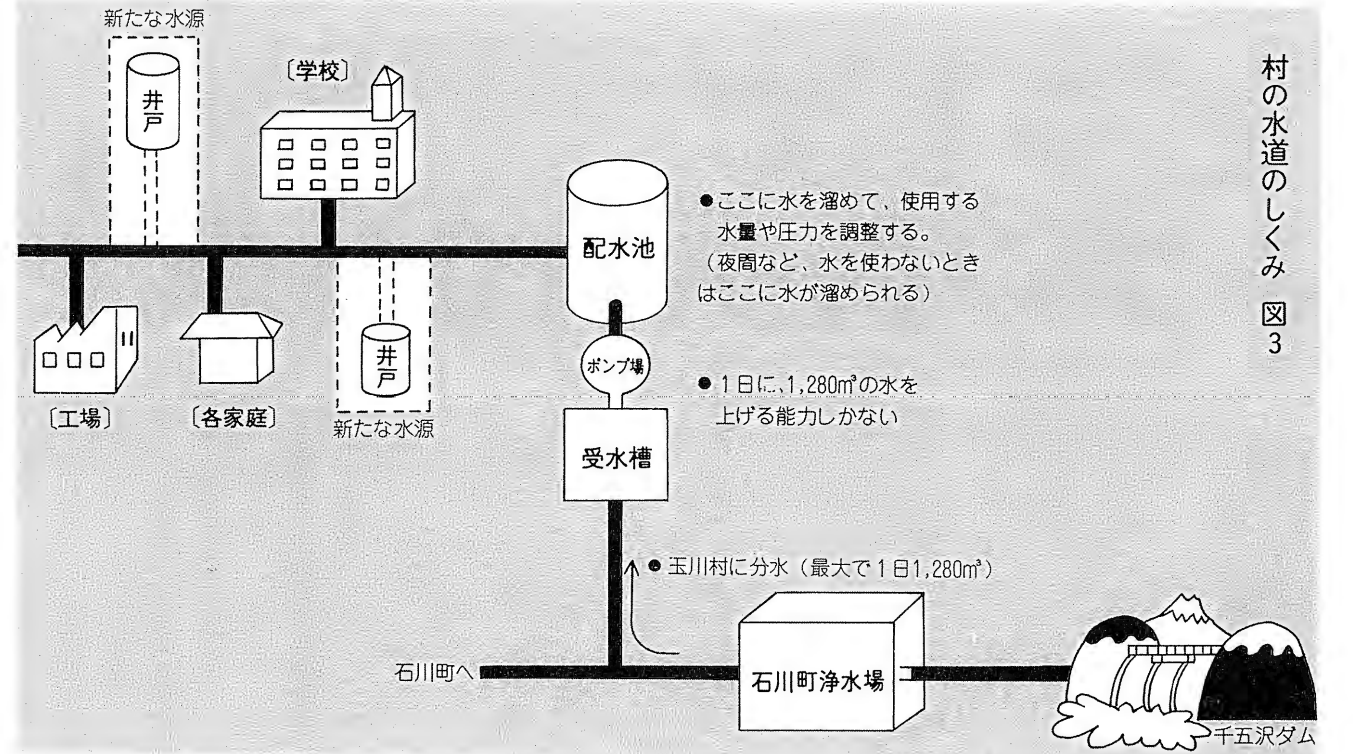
村の水道のしくみ　図3

新たな水源

井戸

〔学校〕

配水池

●ここに水を溜めて、使用する水量や圧力を調整する。（夜間など、水を使わないときはここに水が溜められる）

〔工場〕

〔各家庭〕

井戸

新たな水源

ポンプ場

●１日に、1,280㎥の水を上げる能力しかない

受水槽

●玉川村に分水（最大で１日1,280㎥）

石川町へ

石川町浄水場

千五沢ダム